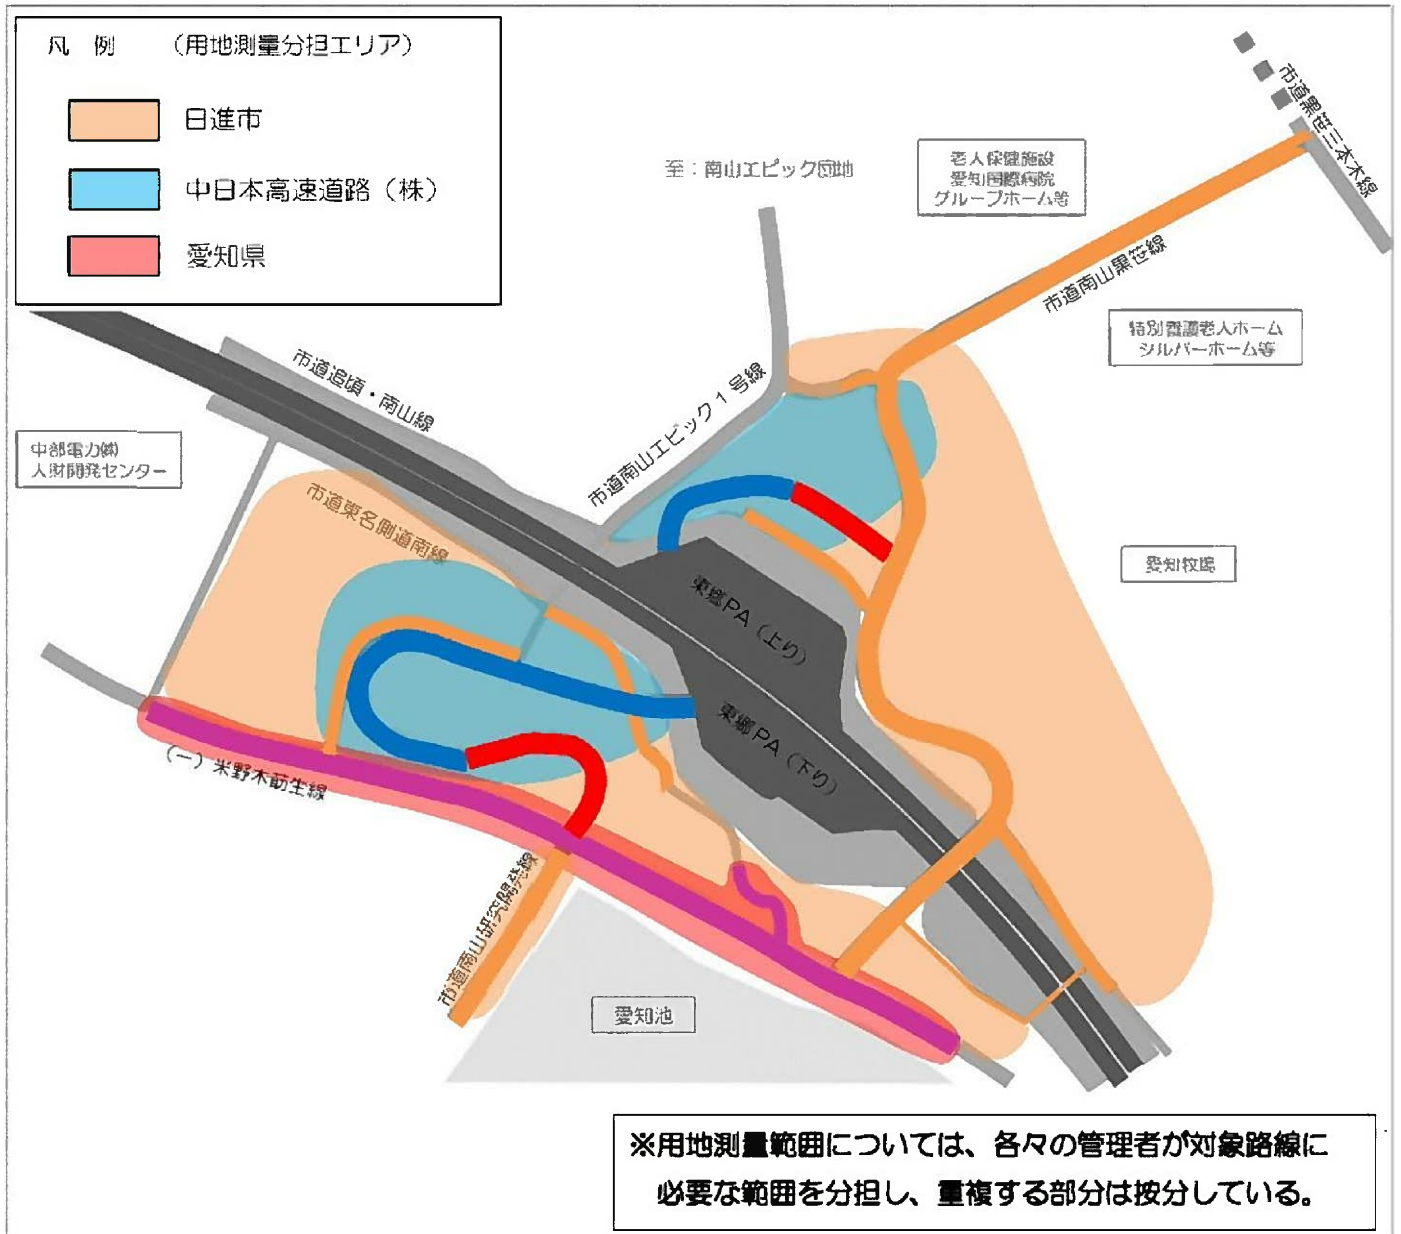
凡　例　（用地測量分担エリア）

日進市

中日本高速道路（株）

愛知県

至：南山エピック団地

老人保健施設
愛知国際病院
グループホーム等

市道黒笹三本木線

市道南山黒笹線

特別養護老人ホーム
シルバーホーム等

市道浅田・南山線

市道南山エピック１号線

中部電力(株)
人財開発センター

市道東名側道南線

東郷PA（上り）

東郷PA（下り）

愛知牧場

（一）米野木莇生線

市道南山研究開発線

愛知池

※用地測量範囲については、各々の管理者が対象路線に必要な範囲を分担し、重複する部分は按分している。